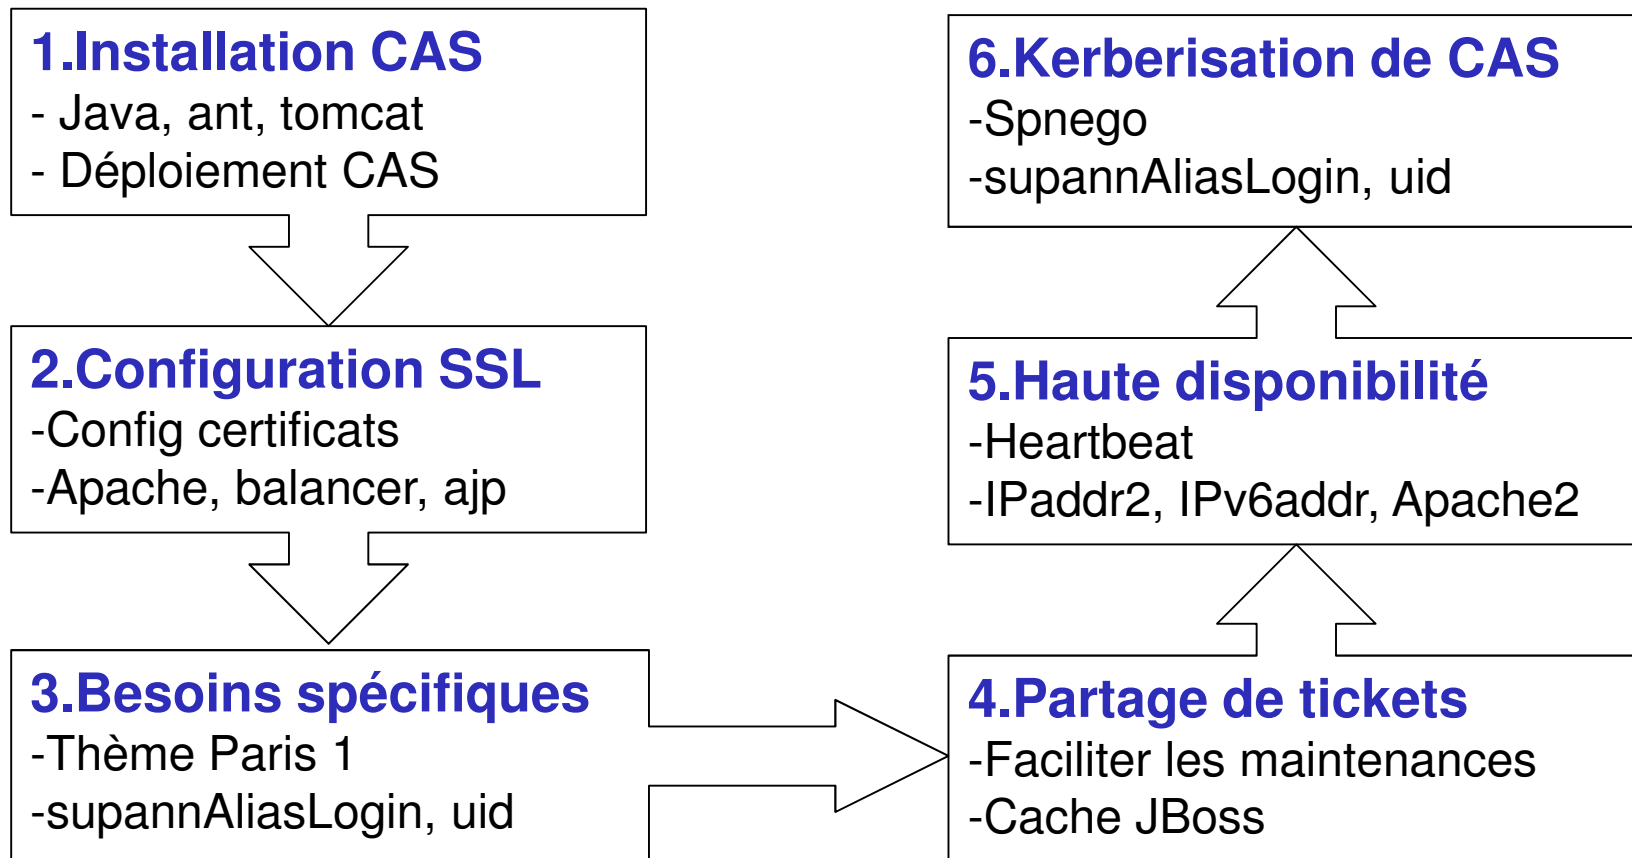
1.Installation CAS
- Java, ant, tomcat
- Déploiement CAS

2.Configuration SSL
-Config certificats
-Apache, balancer, ajp

3.Besoins spécifiques
-Thème Paris 1
-supannAliasLogin, uid

4.Partage de tickets
-Faciliter les maintenances
-Cache JBoss

5.Haute disponibilité
-Heartbeat
-IPaddr2, IPv6addr, Apache2

6.Kerberisation de CAS
-Spnego
-supannAliasLogin, uid